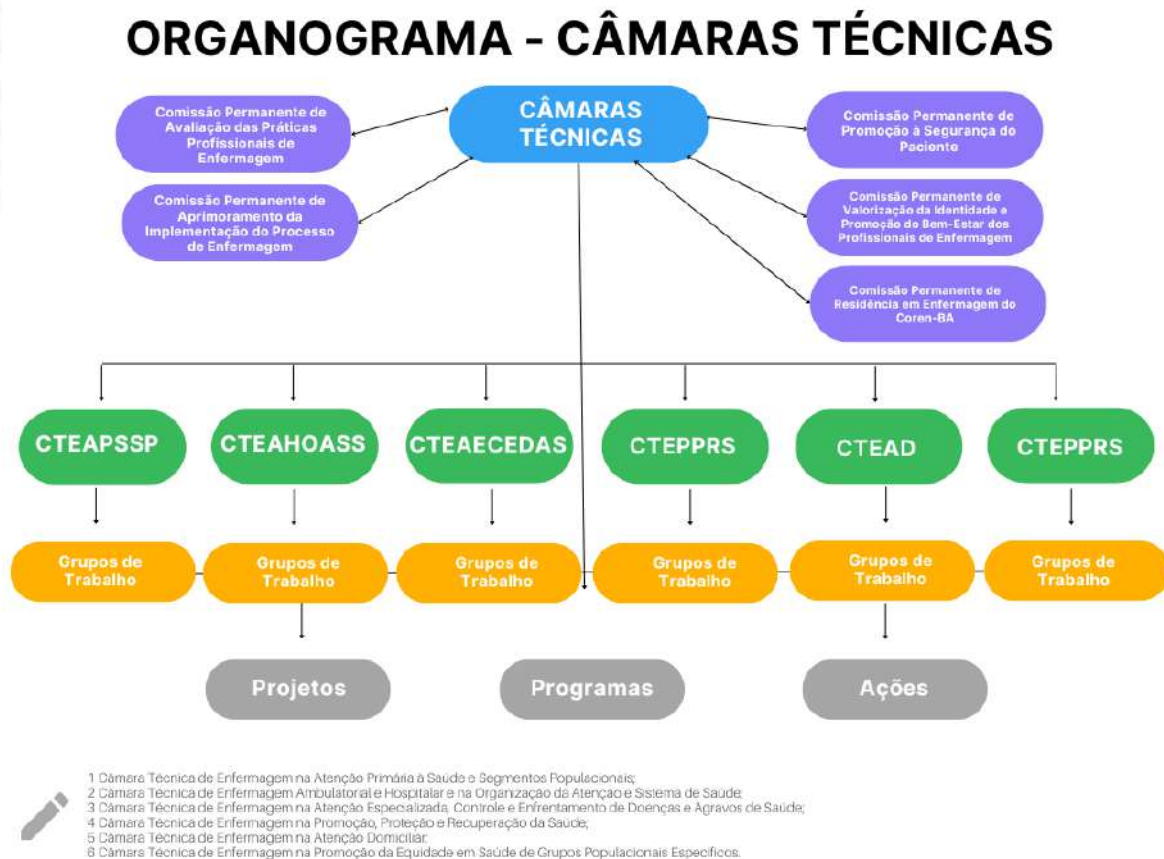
ORGANOGRAMA - CÂMARAS TÉCNICAS

Comissão Permanente de Avaliação das Práticas Profissionais de Enfermagem

CÂMARAS TÉCNICAS

Comissão Permanente de Promoção à Segurança do Paciente

Comissão Permanente de Aprimoramento da Implementação do Processo de Enfermagem

Comissão Permanente de Valorização da Identidade e Promoção do Bem-Estar dos Profissionais de Enfermagem

Comissão Permanente de Residência em Enfermagem do Coren-BA

CTEAPSSP

CTEAHOASS

CTEAECEDAS

CTEPPRS

CTEAD

CTEPPRS

Grupos de Trabalho

Grupos de Trabalho

Grupos de Trabalho

Grupos de Trabalho

Grupos de Trabalho

Grupos de Trabalho

Projetos

Programas

Ações

1 Câmara Técnica de Enfermagem na Atenção Primária à Saúde e Segmentos Populacionais;
2 Câmara Técnica de Enfermagem Ambulatorial e Hospitalar e na Organização da Atenção e Sistema de Saúde;
3 Câmara Técnica de Enfermagem na Atenção Especializada, Controle e Enfrentamento de Doenças e Agravos de Saúde;
4 Câmara Técnica de Enfermagem na Promoção, Proteção e Recuperação da Saúde;
5 Câmara Técnica de Enfermagem na Atenção Domiciliar;
6 Câmara Técnica de Enfermagem na Promoção da Equidade em Saúde de Grupos Populacionais Específicos.